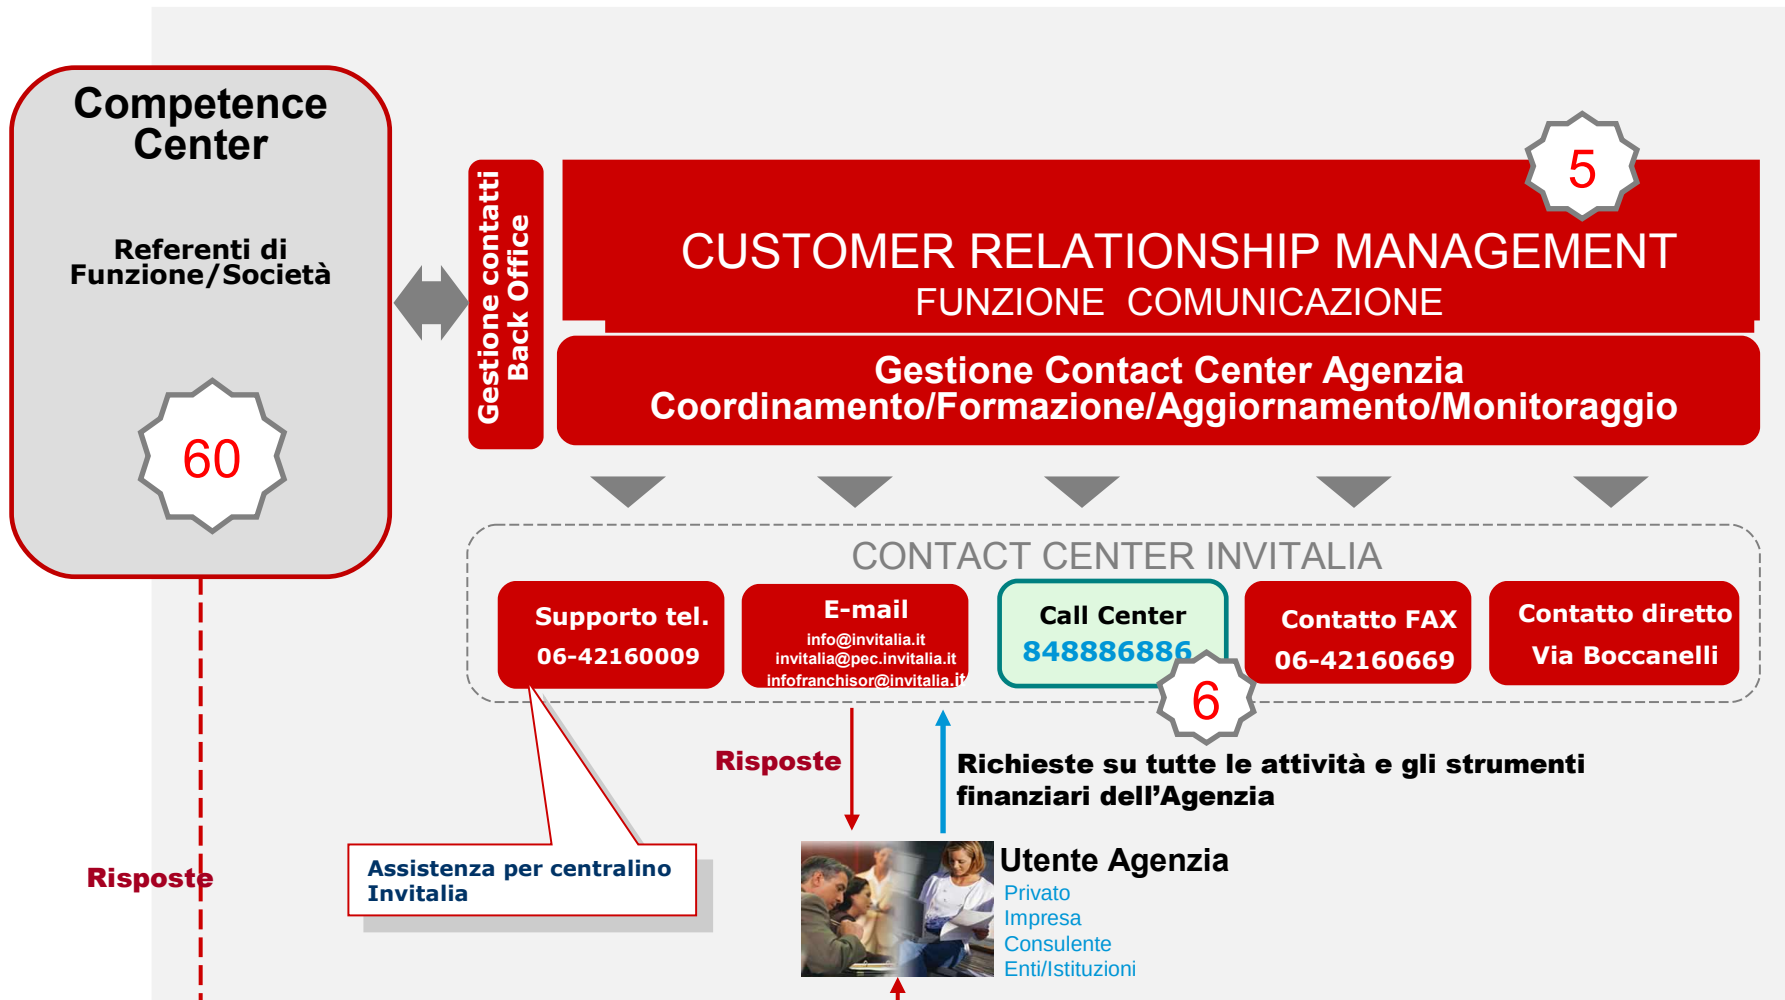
Competence Center

Referenti di Funzione/Società

60

Gestione contatti Back Office

5

CUSTOMER RELATIONSHIP MANAGEMENT
FUNZIONE COMUNICAZIONE

Gestione Contact Center Agenzia
Coordinamento/Formazione/Aggiornamento/Monitoraggio

CONTACT CENTER INVITALIA

Supporto tel.
06-42160009

E-mail
info@invitalia.it
invitalia@pec.invitalia.it
infofranchisor@invitalia.it

Call Center
848886886

6

Contatto FAX
06-42160669

Contatto diretto
Via Boccanelli

Risposte

Richieste su tutte le attività e gli strumenti finanziari dell'Agenzia

Risposte

Assistenza per centralino Invitalia

Utente Agenzia
Privato
Impresa
Consulente
Enti/Istituzioni